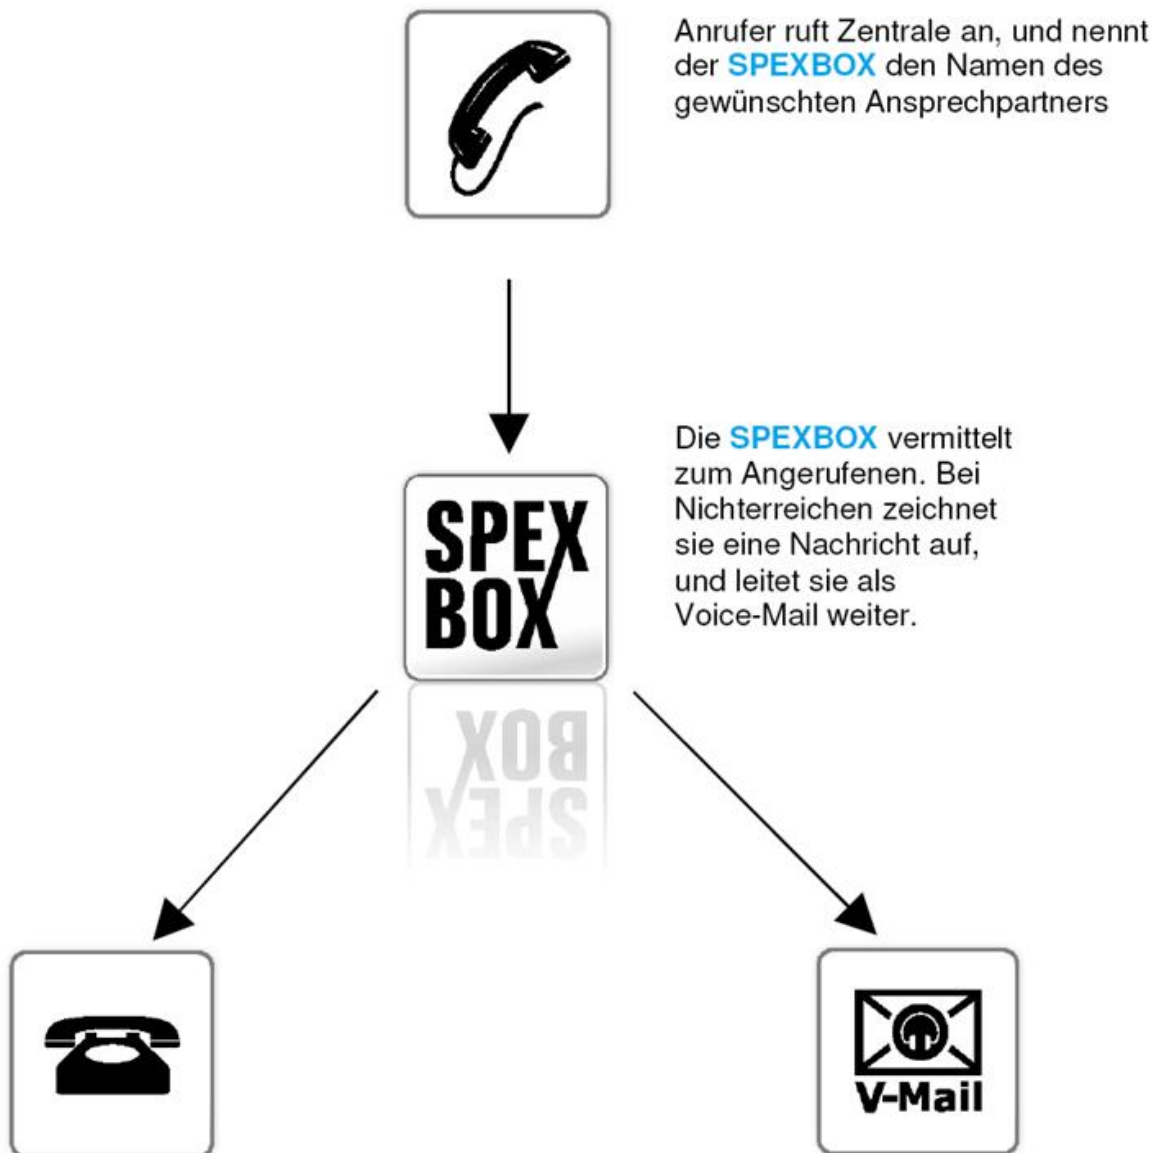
Anrufer ruft Zentrale an, und nennt der SPEXBOX den Namen des gewünschten Ansprechpartners

Die SPEXBOX vermittelt zum Angerufenen. Bei Nichterreichen zeichnet sie eine Nachricht auf, und leitet sie als Voice-Mail weiter.

SPEX BOX

V-Mail